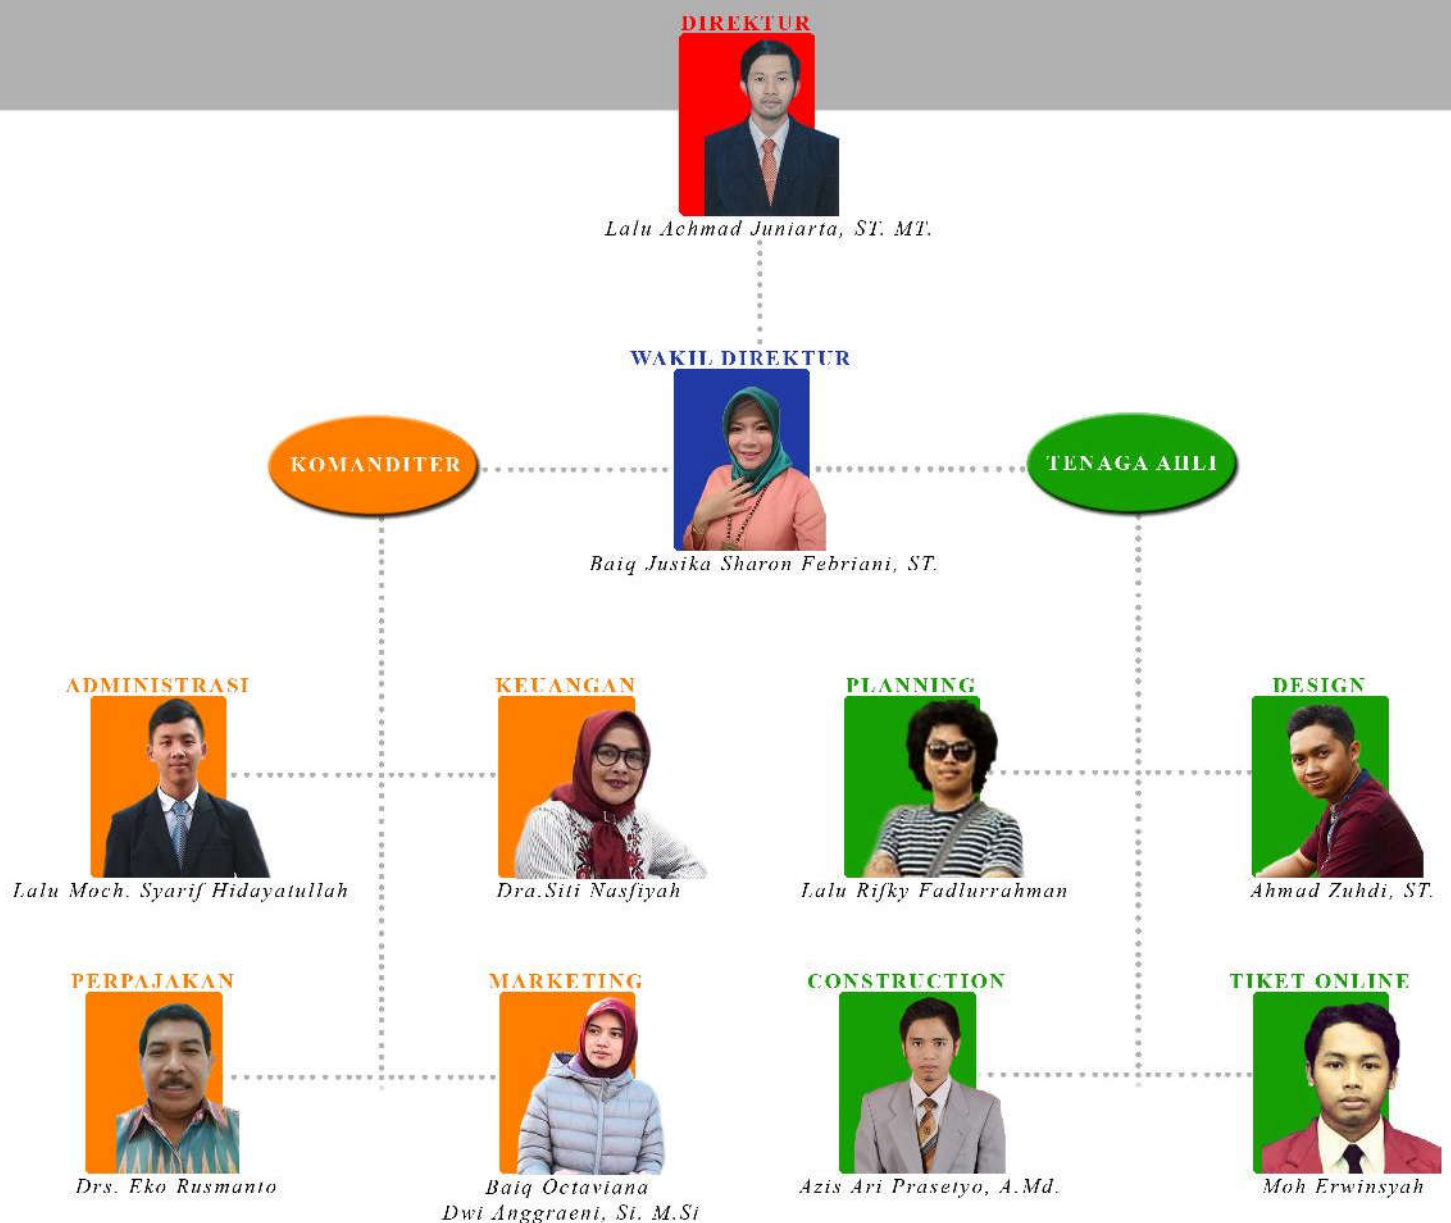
DIREKTUR

Lalu Achmad Juniarta, ST. MT.

WAKIL DIREKTUR

KOMANDITER

TENAGA AHLI

Baiq Jusika Sharon Febriani, ST.

ADMINISTRASI

Lalu Moch. Syarif Hidayatullah

KEUANGAN

Dra.Siti Nasfiyah

PLANNING

Lalu Rifky Fadlurrahman

DESIGN

Ahmad Zuhdi, ST.

PERPAJAKAN

Drs. Eko Rusmanto

MARKETING

Baiq Octaviana Dwi Anggraeni, Si. M.Si

CONSTRUCTION

Azis Ari Prasetyo, A.Md.

TIKET ONLINE

Moh Erwinsyah